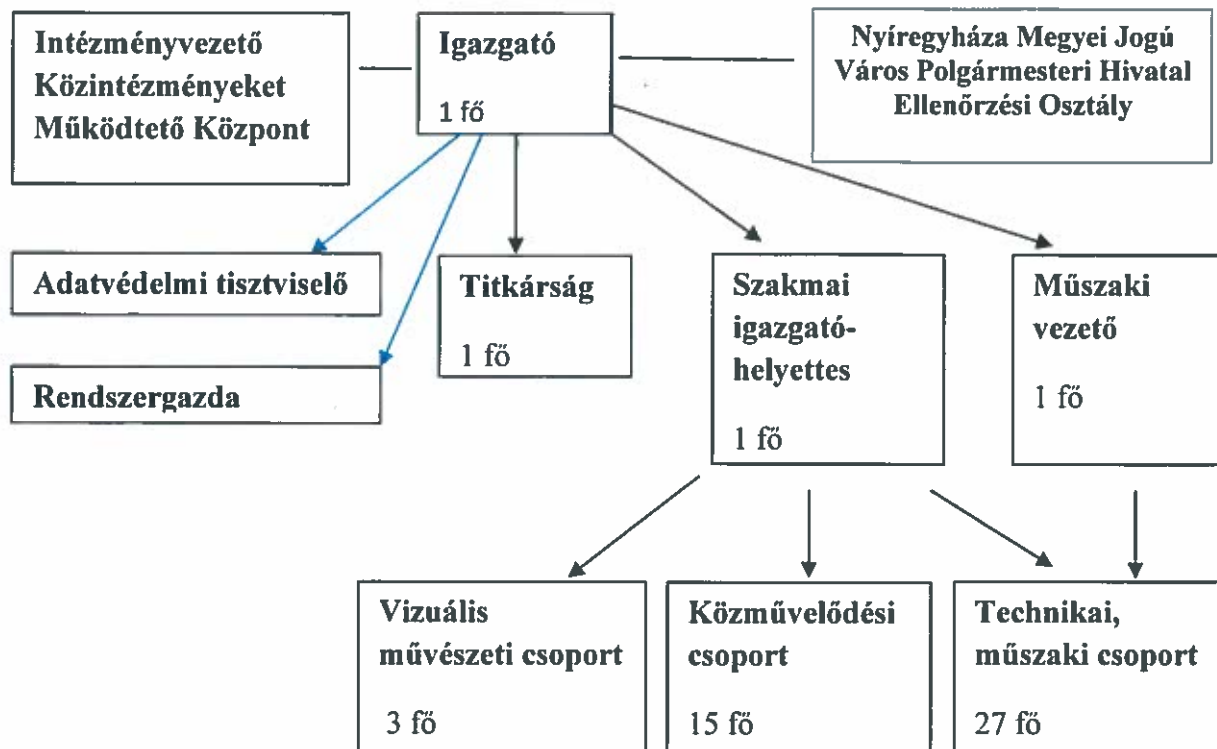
Intézményvezető Közintézményeket Működtető Központ

Igazgató

1 fő

Nyíregyháza Megyei Jogú Város Polgármesteri Hivatal Ellenőrzési Osztály

Adatvédelmi tisztviselő

Rendszergazda

Titkárság

1 fő

Szakmai igazgatóhelyettes

1 fő

Műszaki vezető

1 fő

Vizuális művészeti csoport

3 fő

Közművelődési csoport

15 fő

Technikai, műszaki csoport

27 fő